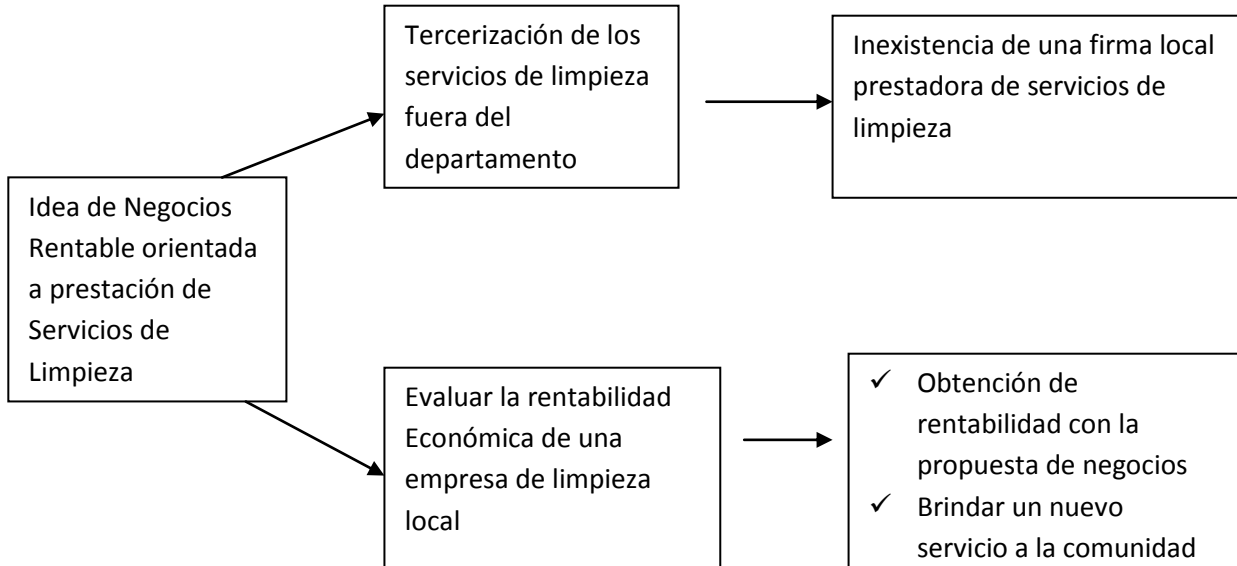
Idea de Negocios Rentable orientada a prestación de Servicios de Limpieza

Tercerización de los servicios de limpieza fuera del departamento

Inexistencia de una firma local prestadora de servicios de limpieza

Evaluar la rentabilidad Económica de una empresa de limpieza local

✓ Obtención de rentabilidad con la propuesta de negocios
✓ Brindar un nuevo servicio a la comunidad